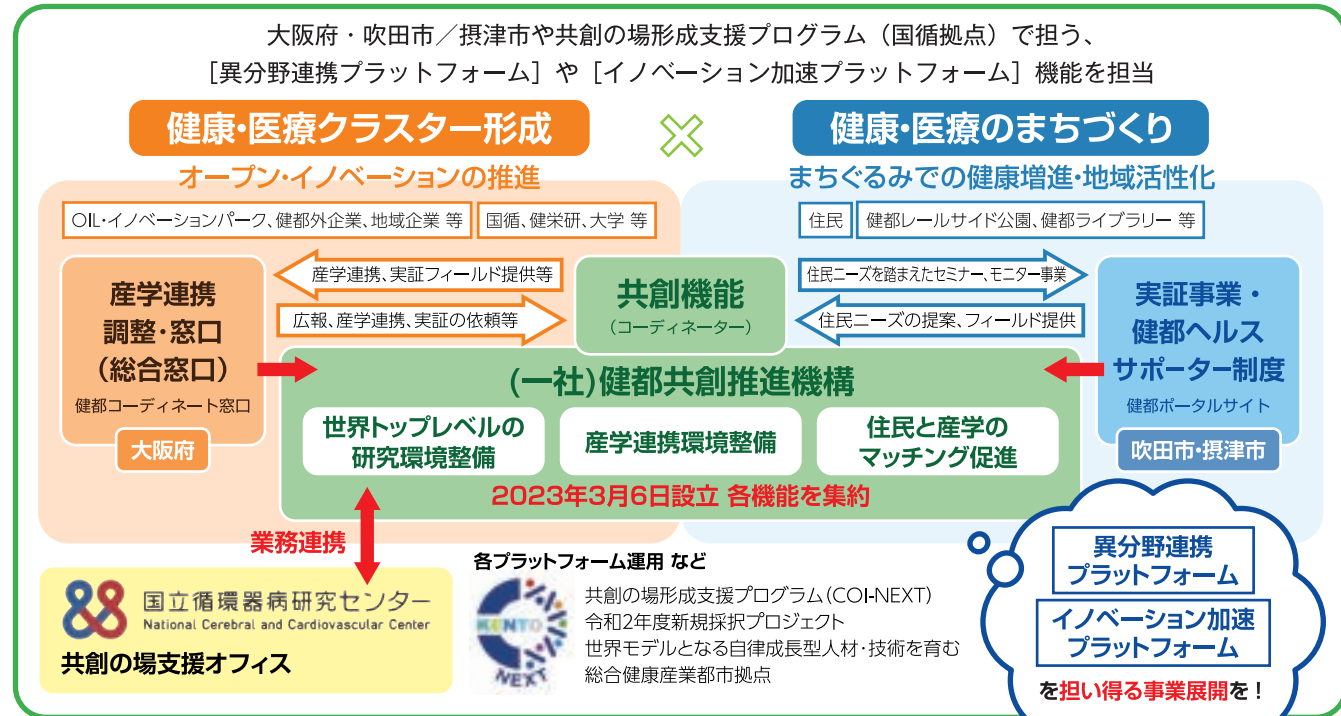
大阪府・吹田市／摂津市や共創の場形成支援プログラム（国循拠点）で担う、
［異分野連携プラットフォーム］や［イノベーション加速プラットフォーム］機能を担当

健康・医療クラスター形成

オープン・イノベーションの推進

OIL・イノベーションパーク、健都外企業、地域企業 等

国循、健栄研、大学 等

健康・医療のまちづくり

まちぐるみでの健康増進・地域活性化

住民

健都レールサイド公園、健都ライブラリー 等

産学連携
調整・窓口
（総合窓口）

健都コーディネート窓口

大阪府

産学連携、実証フィールド提供等

広報、産学連携、実証の依頼等

共創機能
（コーディネーター）

住民ニーズを踏まえたセミナー、モニター事業

住民ニーズの提案、フィールド提供

実証事業・
健都ヘルス
サポーター制度

健都ポータルサイト

吹田市・摂津市

（一社）健都共創推進機構

世界トップレベルの
研究環境整備

産学連携環境整備

住民と産学の
マッチング促進

2023年3月6日設立 各機能を集約

業務連携

国立循環器病研究センター
National Cerebral and Cardiovascular Center

共創の場支援オフィス

各プラットフォーム運用 など

KENTO NEXT

共創の場形成支援プログラム（COI-NEXT）
令和2年度新規採択プロジェクト
世界モデルとなる自律成長型人材・技術を育む
総合健康産業都市拠点

異分野連携
プラットフォーム

イノベーション加速
プラットフォーム

を担い得る事業展開を！